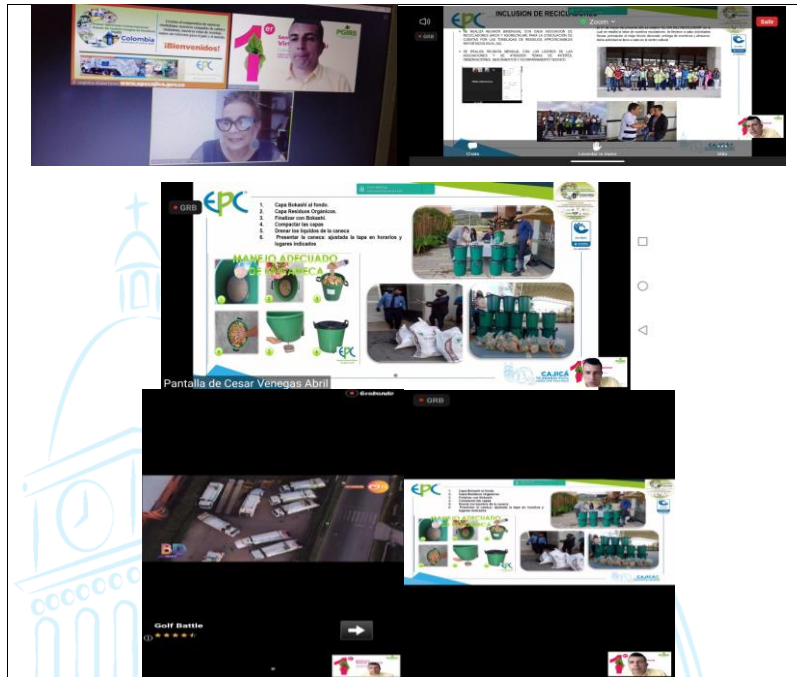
Colombia

¡Bienvenidos!

EPC

1er

PGIRS

INCLUSION DE RECICLADORES

Zoom

Salir

GRB

SE REALIZA REUNION SEMANAL CON CADA ASOCIACION E INDICADORES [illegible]

SE REALIZA REUNION MENSUAL CON LOS LIDERES DE LAS ASOCIACIONES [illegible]

Chat

Levantar la mano

Más

GRB

EPC

1. Capa Bokashi al fondo.
2. Capa Residuos Orgánicos.
3. Finalizar con Bokashi.
4. Compactar las capas
5. Drenar los líquidos de la caneca
6. Presentar la caneca: ajustada la tapa en horarios y lugares indicados

MANEJO ADECUADO DE LA CANECA

CAJICÁ

Pantalla de Cesar Venegas Abril

Grabando

GRB

Golf Battle

EPC

MANEJO ADECUADO

CAJICÁ